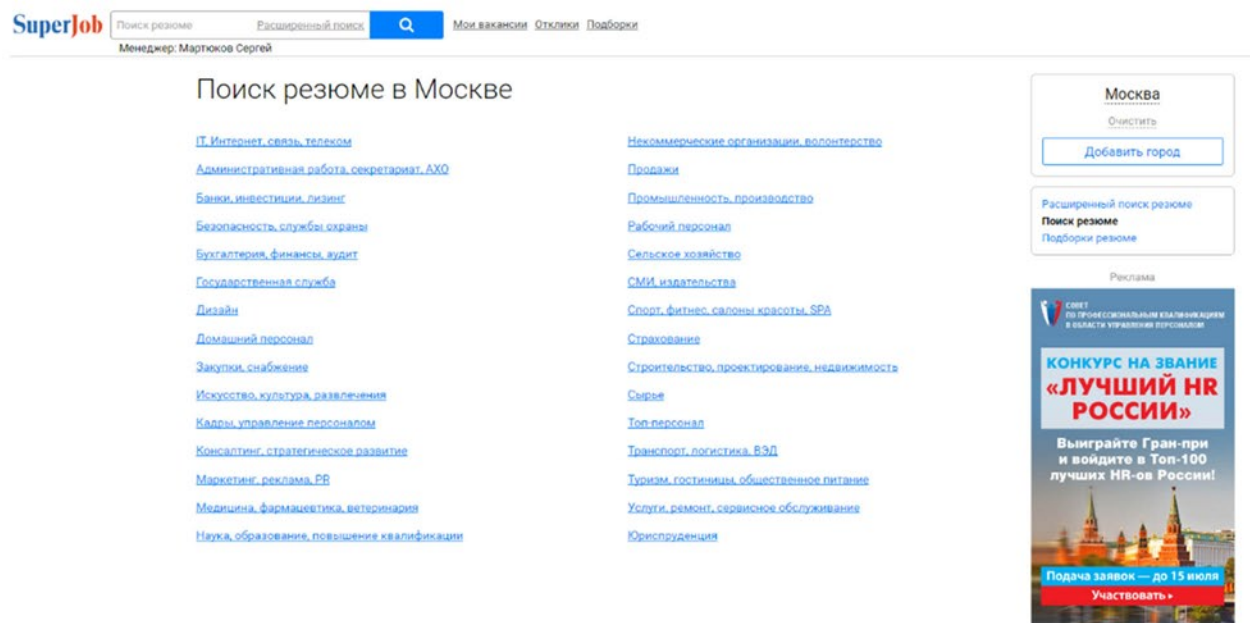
SuperJob Поиск резюме Расширенный поиск Мои вакансии Отклики Подборки
Менеджер: Мартюков Сергей

Поиск резюме в Москве

IT, Интернет, связь, телеком
Административная работа, секретариат, АХО
Банки, инвестиции, лизинг
Безопасность, службы охраны
Бухгалтерия, финансы, аудит
Государственная служба
Дизайн
Домашний персонал
Закупки, снабжение
Искусство, культура, развлечения
Кадры, управление персоналом
Консалтинг, стратегическое развитие
Маркетинг, реклама, PR
Медицина, фармацевтика, ветеринария
Наука, образование, повышение квалификации

Некоммерческие организации, волонтерство
Продажи
Промышленность, производство
Рабочий персонал
Сельское хозяйство
СМИ, издательства
Спорт, фитнес, салоны красоты, SPA
Страхование
Строительство, проектирование, недвижимость
Сырье
Топ-персонал
Транспорт, логистика, ВЭД
Туризм, гостиницы, общественное питание
Услуги, ремонт, сервисное обслуживание
Юриспруденция

Москва
Очистить
Добавить город

Расширенный поиск резюме
Поиск резюме
Подборки резюме

Реклама

СОВЕТ ПО ПРОФЕССИОНАЛЬНЫМ КВАЛИФИКАЦИЯМ В ОБЛАСТИ УПРАВЛЕНИЯ ПЕРСОНАЛОМ
КОНКУРС НА ЗВАНИЕ
«ЛУЧШИЙ HR РОССИИ»
Выиграйте Гран-при и войдите в Топ-100 лучших HR-ов России!
Подача заявок — до 15 июля
Участвовать ›